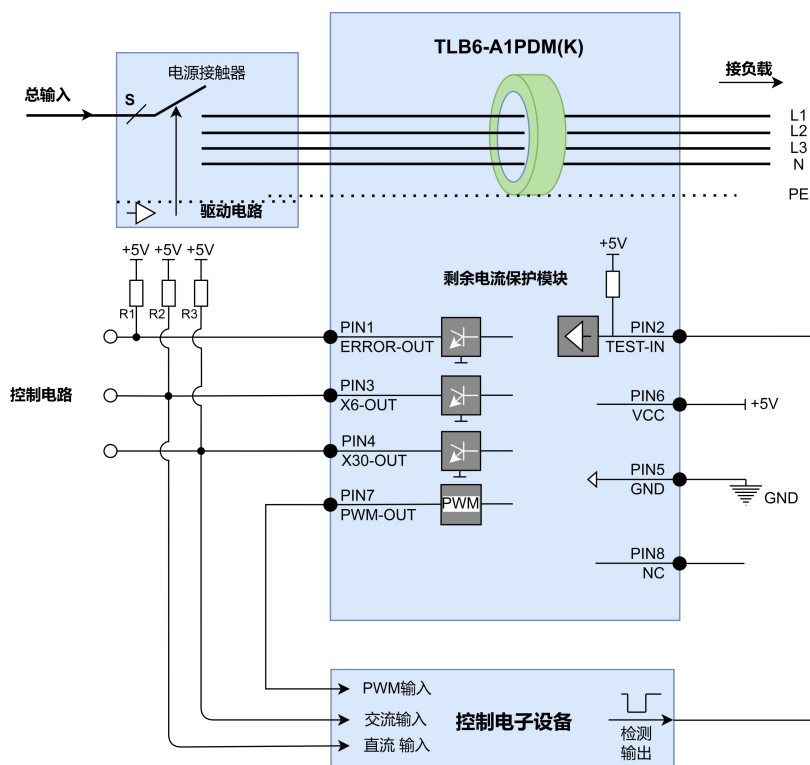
TLB6-A1PDM(K)

总输入

电源接触器

S

驱动电路

接负载

L1
L2
L3
N

PE

+5V +5V +5V

R1 R2 R3

剩余电流保护模块

+5V

PIN1
ERROR-OUT

PIN2
TEST-IN

控制电路

PIN3
X6-OUT

PIN6
VCC

+5V

PIN4
X30-OUT

PIN5
GND

GND

PIN7
PWM-OUT

PWM

PIN8
NC

PWM输入

交流输入

直流 输入

控制电子设备

检测
输出